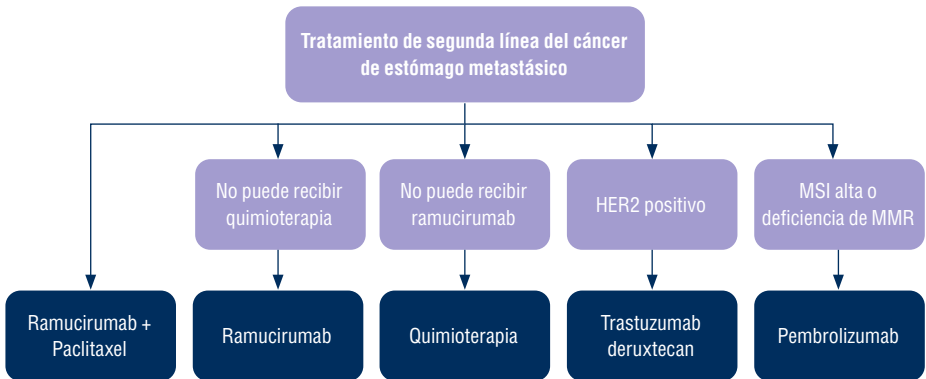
Tratamiento de segunda línea del cáncer de estómago metastásico

No puede recibir quimioterapia

No puede recibir ramucirumab

HER2 positivo

MSI alta o deficiencia de MMR

Ramucirumab + Paclitaxel

Ramucirumab

Quimioterapia

Trastuzumab deruxtecan

Pembrolizumab